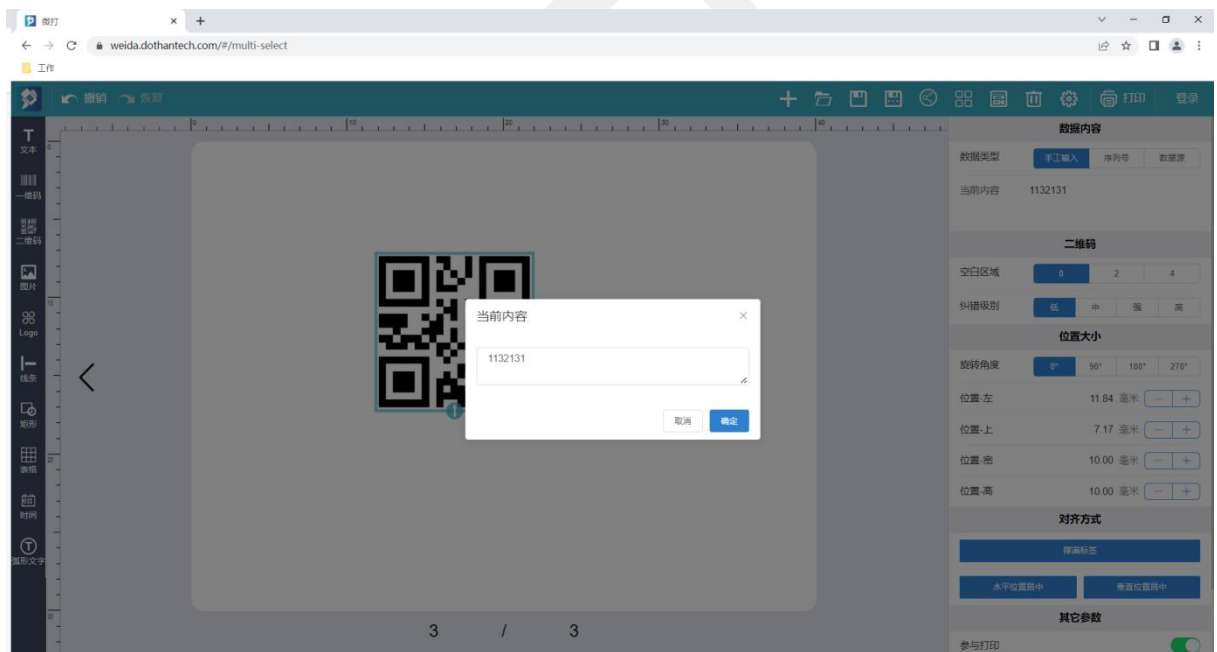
微打
weida.dothantech.com/#/multi-select
工作
撤销 恢复
打印 登录
文本
一维码
二维码
图片
Logo
线条
矩形
表格
时间
弧形文字
0 10 20 30 40
数据内容
数据类型 手工输入 序列号 数据源
当前内容 1132131
二维码
空白区域 0 2 4
纠错级别 低 中 强 高
位置大小
旋转角度 0° 90° 180° 270°
位置-左 11.84 毫米
位置-上 7.17 毫米
位置-宽 10.00 毫米
位置-高 10.00 毫米
对齐方式
撑满标签
水平位置居中 垂直位置居中
其它参数
参与打印
当前内容
1132131
取消 确定
3 / 3